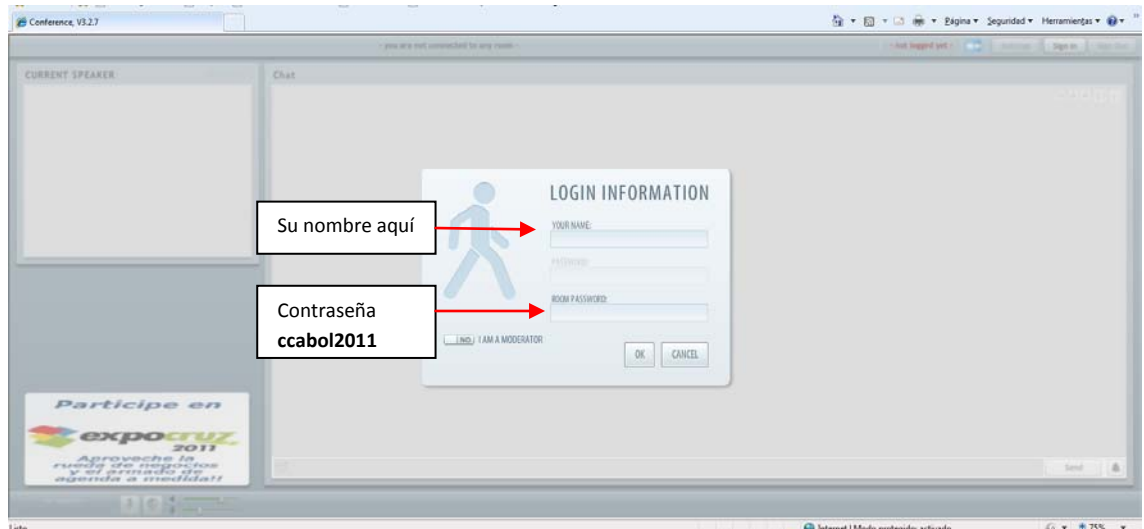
Conference, V3.2.7

Página ▾ Seguridad ▾ Herramientas ▾

- you are not connected to any room -

- not logged yet -

Sign In

CURRENT SPEAKER

Chat

LOGIN INFORMATION

Su nombre aquí

YOUR NAME:

PASSWORD:

Contraseña
ccabol2011

ROOM PASSWORD:

NO I AM A MODERATOR

OK CANCEL

Participe en

expocruz 2011

Aproveche la rueda de negocios y el armado de agenda a medida!!

Send

Listo

Internet | Modo protegido: activado

75%